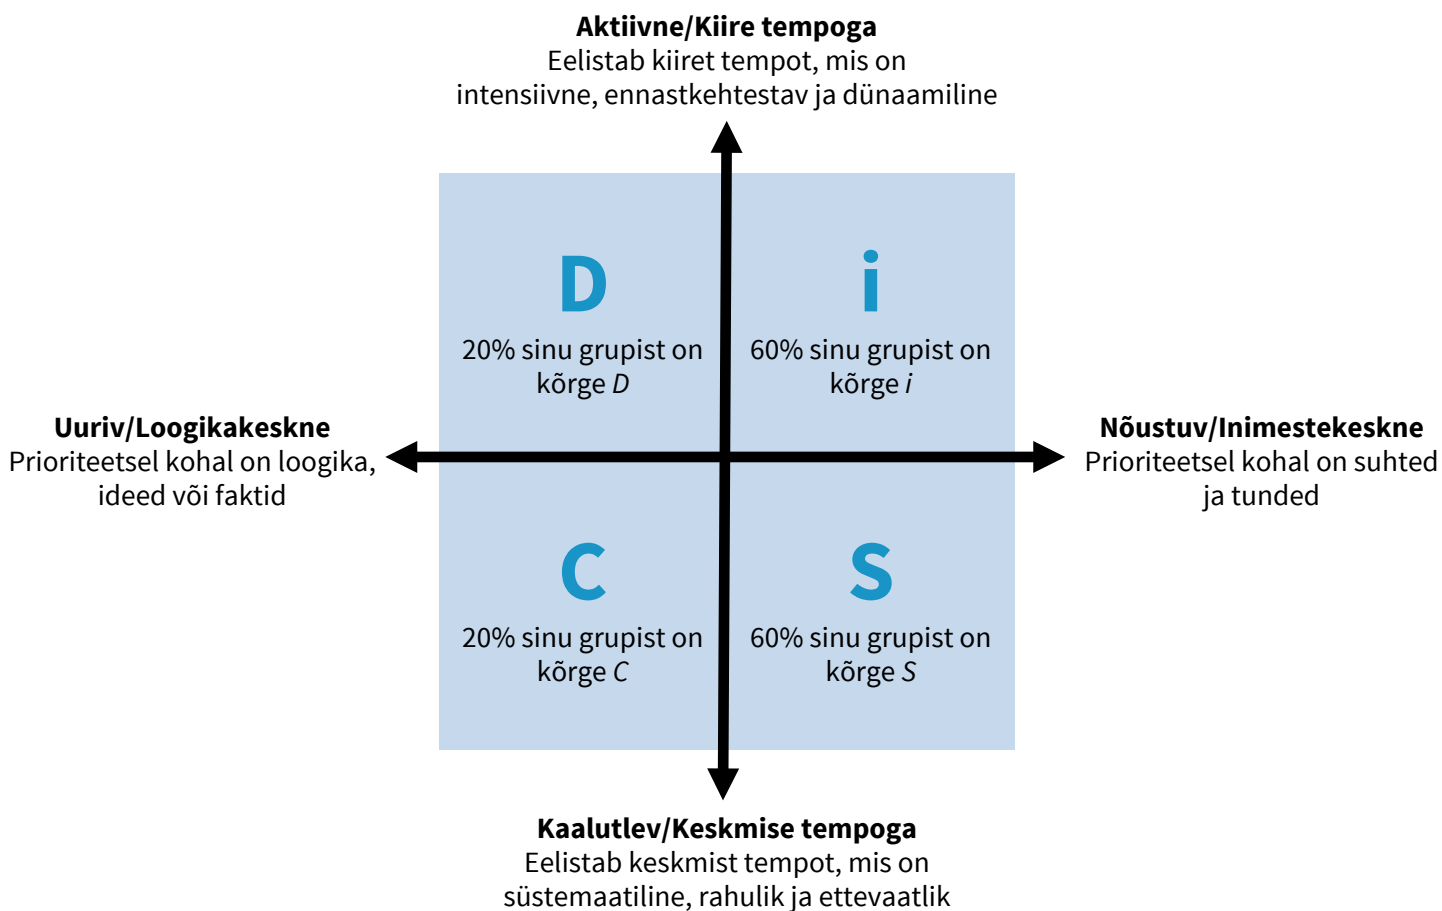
**Aktiivne/Kiire tempoga**
Eelistab kiiret tempot, mis on intensiivne, ennastkehtestav ja dünaamiline

D
20% sinu grupist on kõrge *D*

i
60% sinu grupist on kõrge *i*

**Uuriv/Loogikakeskne**
Prioriteetsel kohal on loogika, ideed või faktid

**Nõustuv/Inimestekeskne**
Prioriteetsel kohal on suhted ja tunded

C
20% sinu grupist on kõrge *C*

S
60% sinu grupist on kõrge *S*

**Kaalutlev/Keskmise tempoga**
Eelistab keskmist tempot, mis on süstemaatiline, rahulik ja ettevaatlik